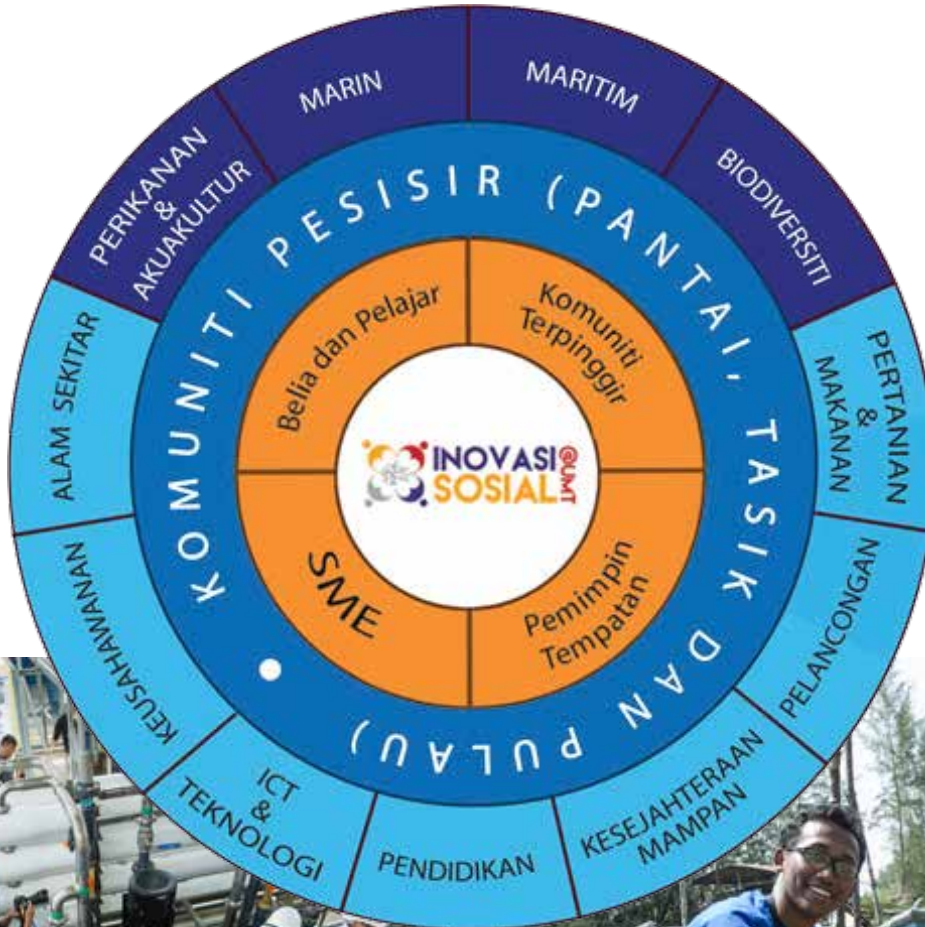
PERIKANAN & AKUAKULTUR

MARIN

MARITIM

BIODIVERSITI

PERTANIAN & MAKANAN

PELANCONGAN

KESEJAHTERAAN MAMPAN

PENDIDIKAN

ICT & TEKNOLOGI

KEUSAHAWANAN

ALAM SEKITAR

KOMUNITI PESISIR (PANTAI, TASIK DAN PULAU)

Belia dan Pelajar

Komuniti Terpinggir

Pemimpin Tempatan

SME

INOVASI SOSIAL @UMT